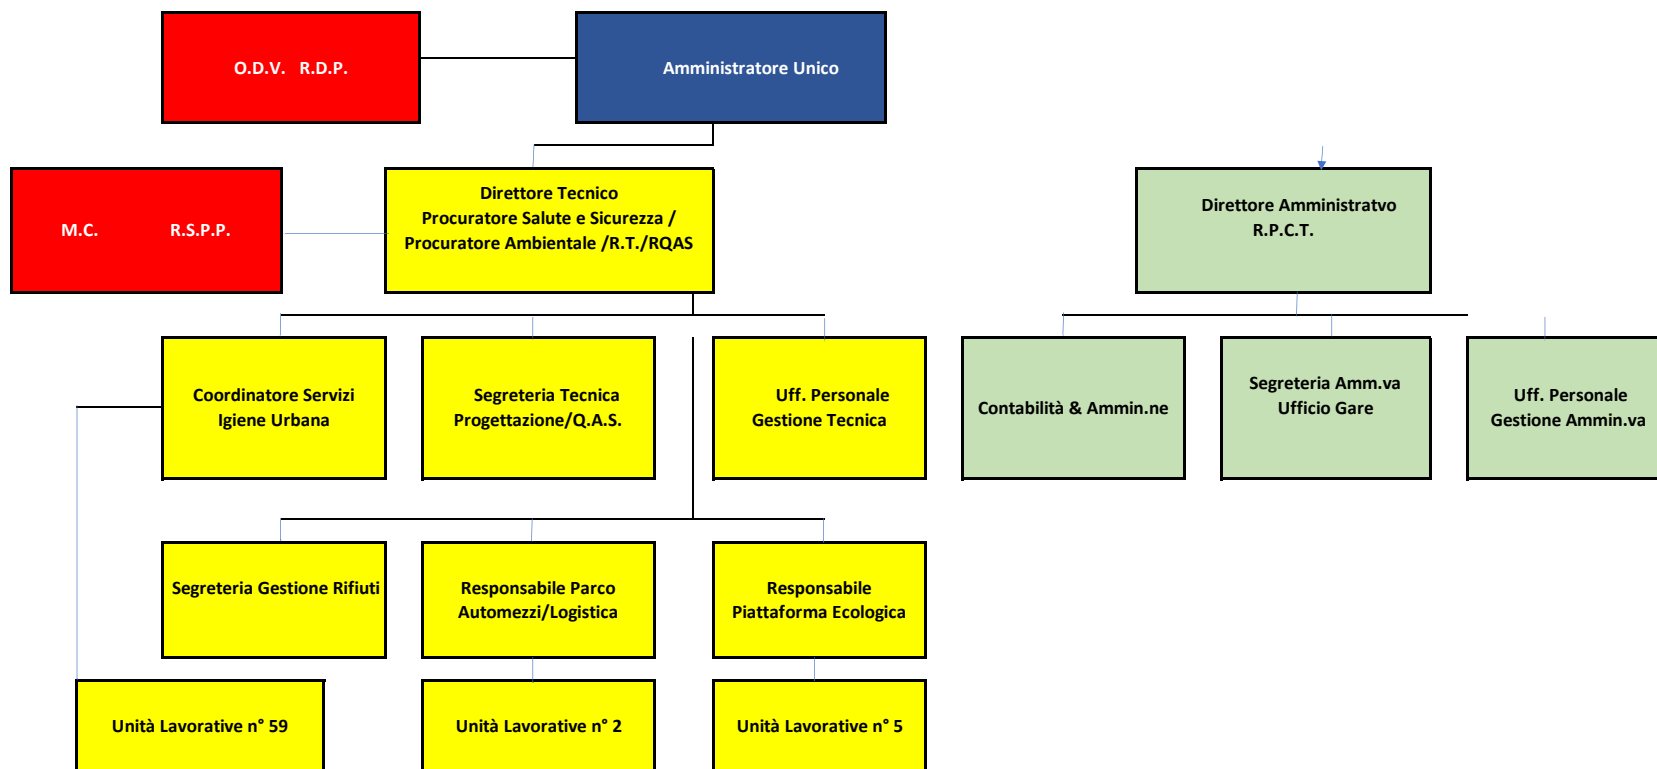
O.D.V. R.D.P.

Amministratore Unico

M.C. R.S.P.P.

Direttore Tecnico
Procuratore Salute e Sicurezza /
Procuratore Ambientale /R.T./RQAS

Direttore Amministratvo
R.P.C.T.

Coordinatore Servizi
Igiene Urbana

Segreteria Tecnica
Progettazione/Q.A.S.

Uff. Personale
Gestione Tecnica

Contabilità & Ammin.ne

Segreteria Amm.va
Ufficio Gare

Uff. Personale
Gestione Ammin.va

Segreteria Gestione Rifiuti

Responsabile Parco
Automezzi/Logistica

Responsabile
Piattaforma Ecologica

Unità Lavorative n° 59

Unità Lavorative n° 2

Unità Lavorative n° 5